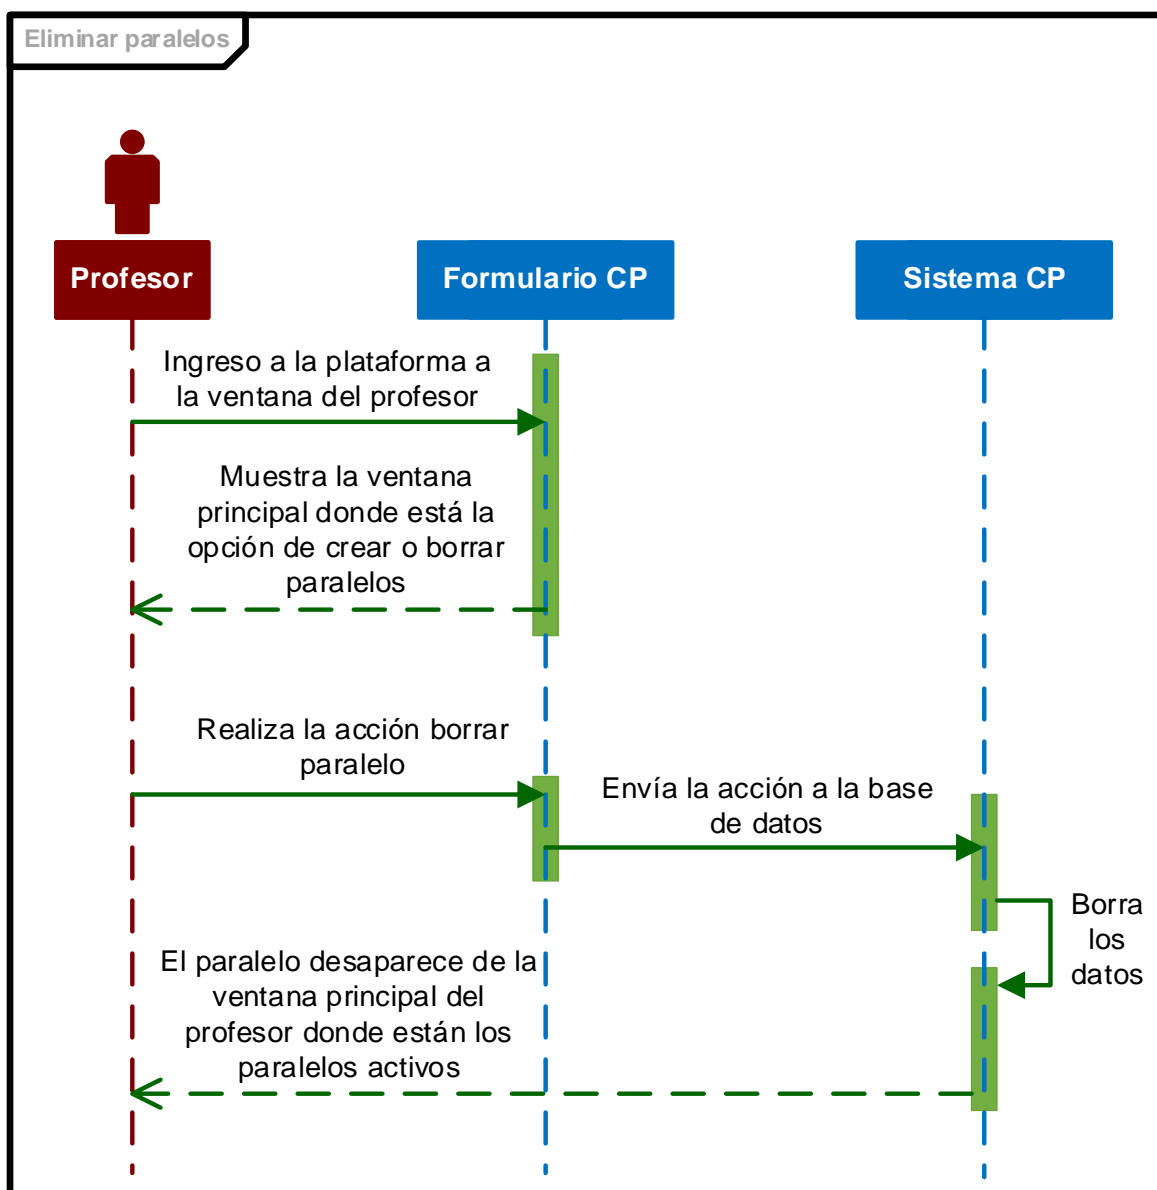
Eliminar paralelos

Profesor

Formulario CP

Sistema CP

Ingreso a la plataforma a la ventana del profesor

Muestra la ventana principal donde está la opción de crear o borrar paralelos

Realiza la acción borrar paralelo

Envía la acción a la base de datos

Borra los datos

El paralelo desaparece de la ventana principal del profesor donde están los paralelos activos